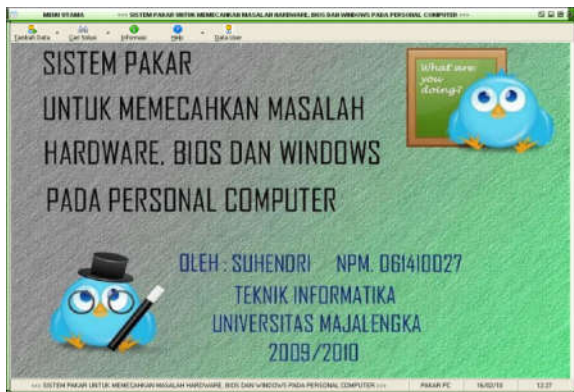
MENU UTAMA      >>> SISTEM PAKAR UNTUK MEMECAHKAN MASALAH HARDWARE, BIOS DAN WINDOWS PADA PERSONAL COMPUTER >>>

Tambah Data   Cari Solusi   Informasi   Help   Data User

SISTEM PAKAR
UNTUK MEMECAHKAN MASALAH
HARDWARE, BIOS DAN WINDOWS
PADA PERSONAL COMPUTER

What are you doing?

OLEH : SUHENDRI    NPM. 0614100027
TEKNIK INFORMATIKA
UNIVERSITAS MAJALENGKA
2009/2010

>>> SISTEM PAKAR UNTUK MEMECAHKAN MASALAH HARDWARE, BIOS DAN WINDOWS PADA PERSONAL COMPUTER >>>   PAKAR PC   16/02/10   12:27